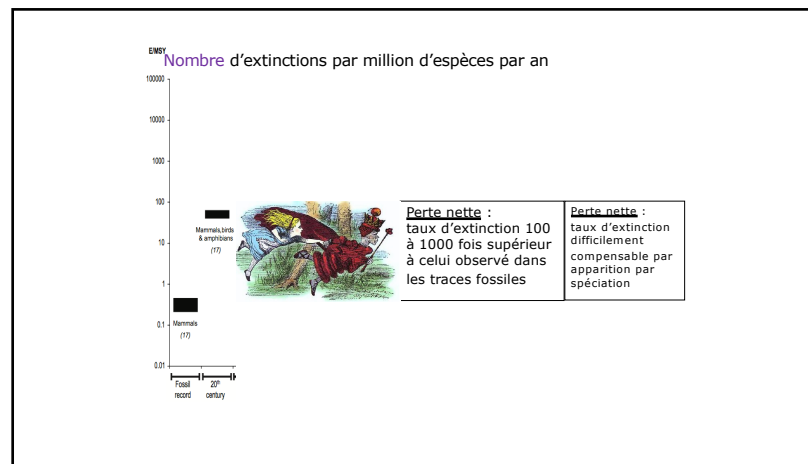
E/MSY

Nombre d'extinctions par million d'espèces par an

100000

10000

1000

100

10

1

0.1

0.01

Mammals,birds & amphibians (17)

Mammals (17)

Fossil record

20th century

Perte nette : taux d'extinction 100 à 1000 fois supérieur à celui observé dans les traces fossiles

Perte nette : taux d'extinction difficilement compensable par apparition par spéciation